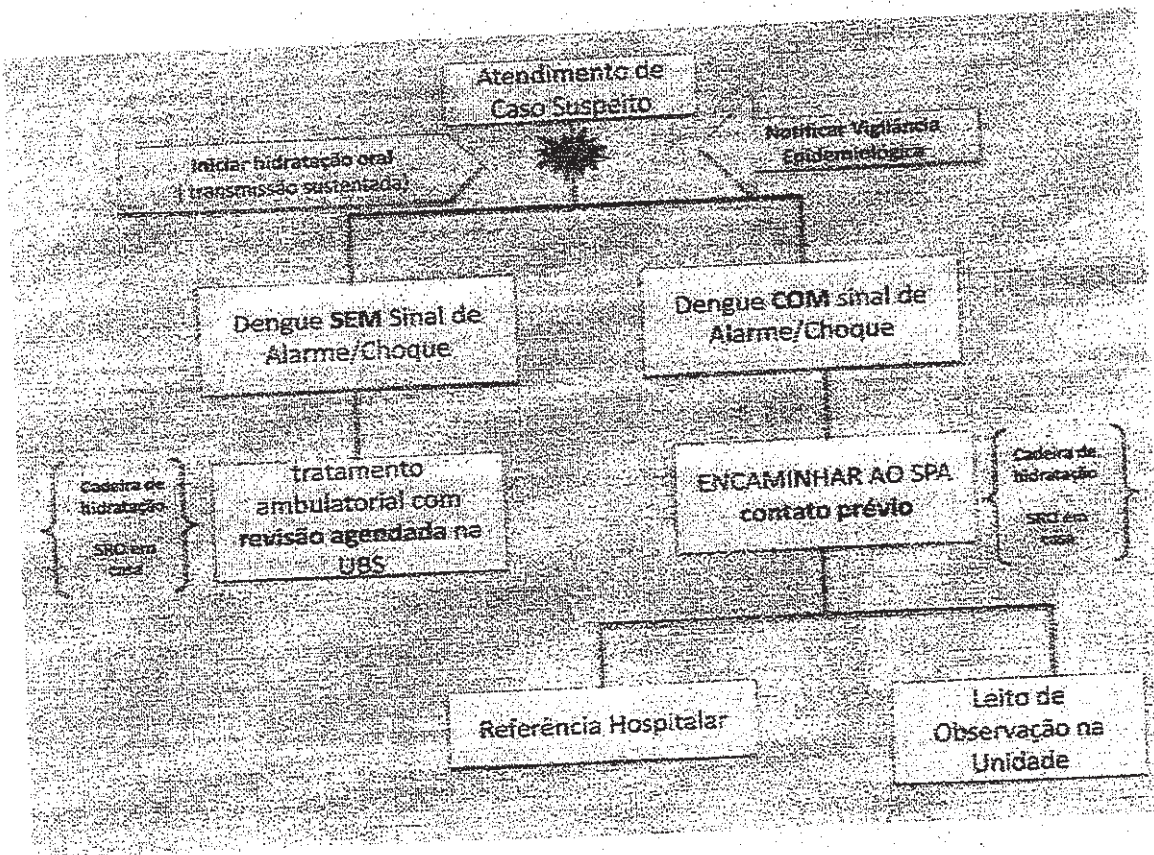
Atendimento de Caso Suspeito

Iniciar hidratação oral (transmissão sustentada)

Notificar Vigilância Epidemiológica

Dengue **SEM** Sinal de Alarme/Choque

Dengue **COM** sinal de Alarme/Choque

Cadeira de hidratação

SRO em casa

tratamento ambulatorial com **revisão agendada** na UBS

ENCAMINHAR AO SPA **contato prévio**

Cadeira de hidratação

SRO em casa

Referência Hospitalar

Leito de Observação na Unidade